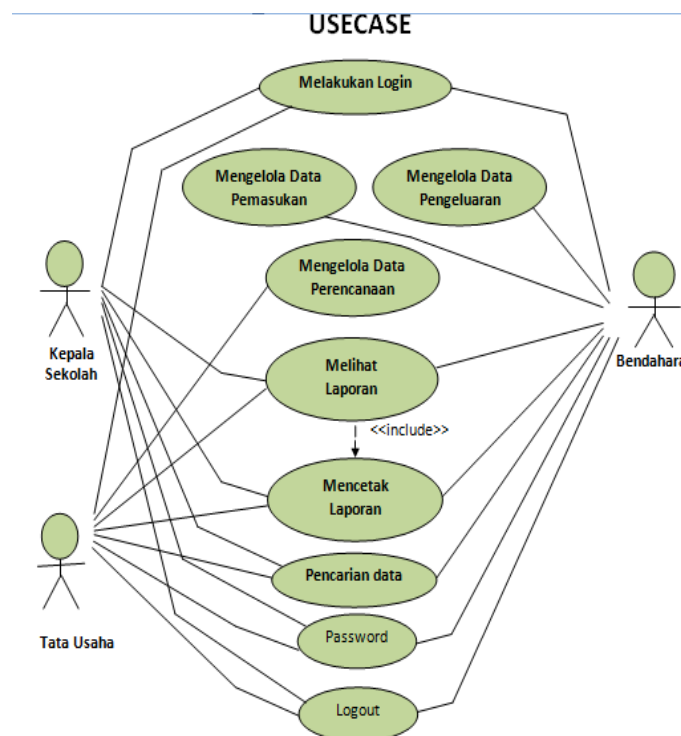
USECASE

Melakukan Login

Mengelola Data Pemasukan

Mengelola Data Pengeluaran

Mengelola Data Perencanaan

Kepala Sekolah

Melihat Laporan

Bendahara

<<include>>

Mencetak Laporan

Tata Usaha

Pencarian data

Password

Logout